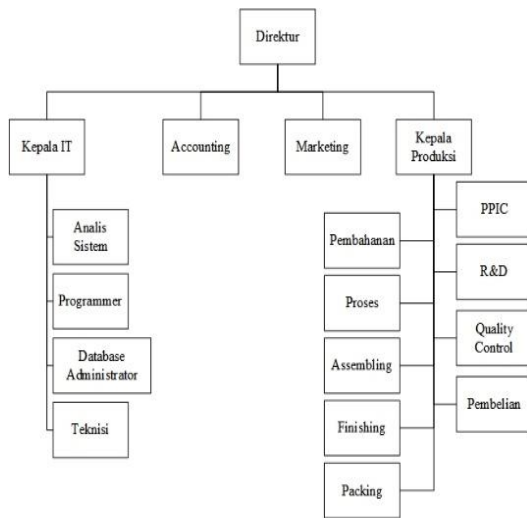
Direktur

Kepala IT

Accounting

Marketing

Kepala Produksi

Analis Sistem

Programmer

Database Administrator

Teknisi

Pembahanan

Proses

Assembling

Finishing

Packing

PPIC

R&D

Quality Control

Pembelian